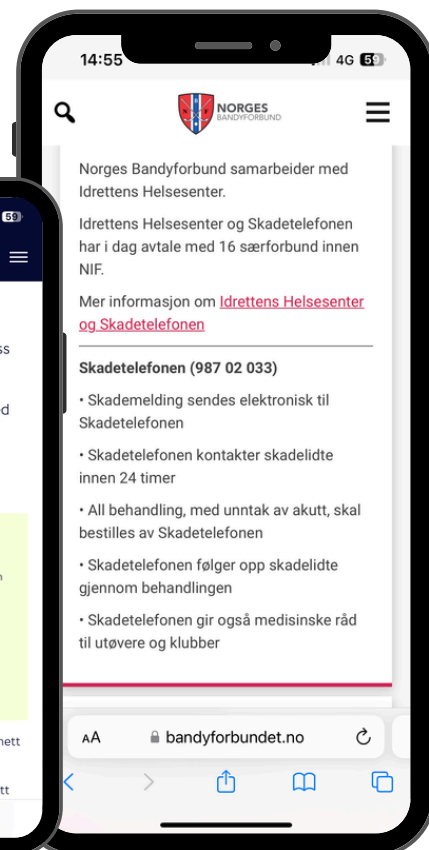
14:55 4G 59

NORGES BANDYFORBUND

Norges Bandyforbund samarbeider med Idrettens Helsesenter.

Idrettens Helsesenter og Skadetelefonen har i dag avtale med 16 særforbund innen NIF.

Mer informasjon om Idrettens Helsesenter og Skadetelefonen

Skadetelefonen (987 02 033)

• Skademelding sendes elektronisk til Skadetelefonen

• Skadetelefonen kontakter skadelidte innen 24 timer

• All behandling, med unntak av akutt, skal bestilles av Skadetelefonen

• Skadetelefonen følger opp skadelidte gjennom behandlingen

• Skadetelefonen gir også medisinske råd til utøvere og klubber

AA bandyforbundet.no

59

ss

d

n

nett

tt